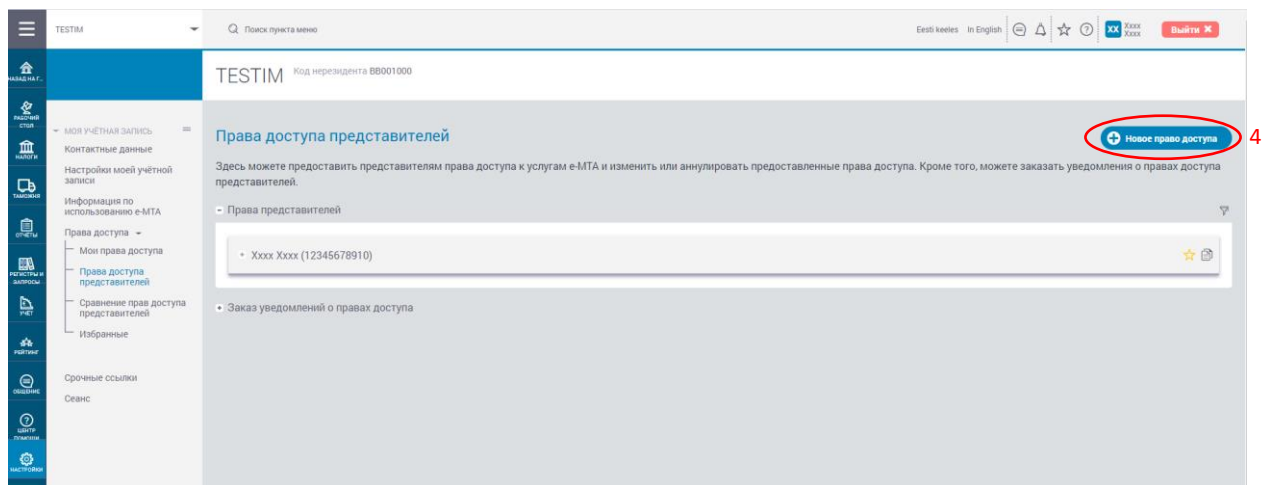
TESTIM

Поиск пункта меню

Eesti keeles In English

XX Xxxx Xxxx

Выйти

НАЗАД НА Г...

РАБОЧИЙ СТОЛ

НАЛОГИ

ТАМОЖНЯ

ОТЧЁТЫ

РЕГИСТРЫ И ЗАПРОСЫ

УЧЁТ

РЕЙТИНГ

ОБЩЕНИЕ

ЦЕНТР ПОМОЩИ

НАСТРОЙКИ

TESTIM Код нерезидента BB001000

МОЯ УЧЁТНАЯ ЗАПИСЬ

Контактные данные

Настройки моей учётной записи

Информация по использованию е-МТА

Права доступа

Мои права доступа

Права доступа представителей

Сравнение прав доступа представителей

Избранные

Срочные ссылки

Сеанс

Права доступа представителей

Новое право доступа

4

Здесь можете предоставить представителям права доступа к услугам е-МТА и изменить или аннулировать предоставленные права доступа. Кроме того, можете заказать уведомления о правах доступа представителей.

Права представителей

Xxxx Xxxx (12345678910)

Заказ уведомлений о правах доступа